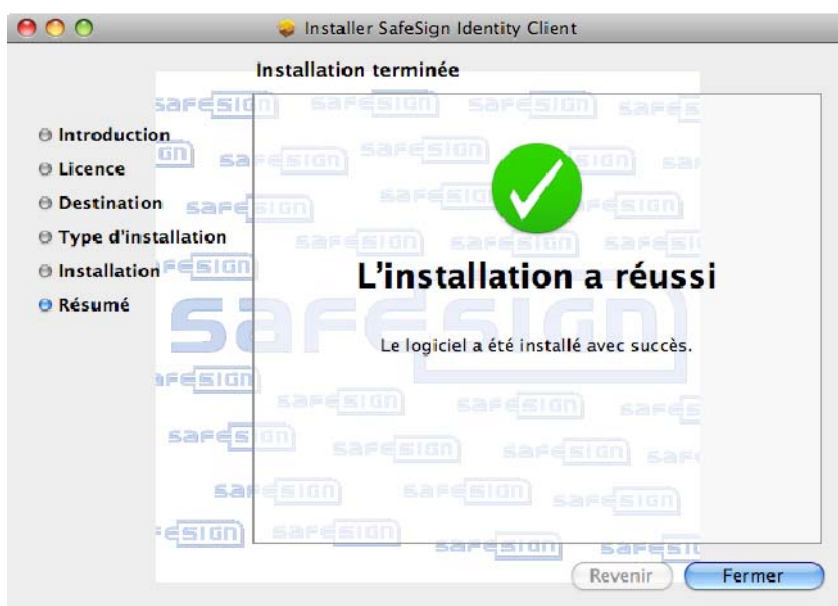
Installer SafeSign Identity Client

Installation terminée

Introduction
Licence
Destination
Type d'installation
Installation
Résumé

L'installation a réussi

Le logiciel a été installé avec succès.

Revenir
Fermer